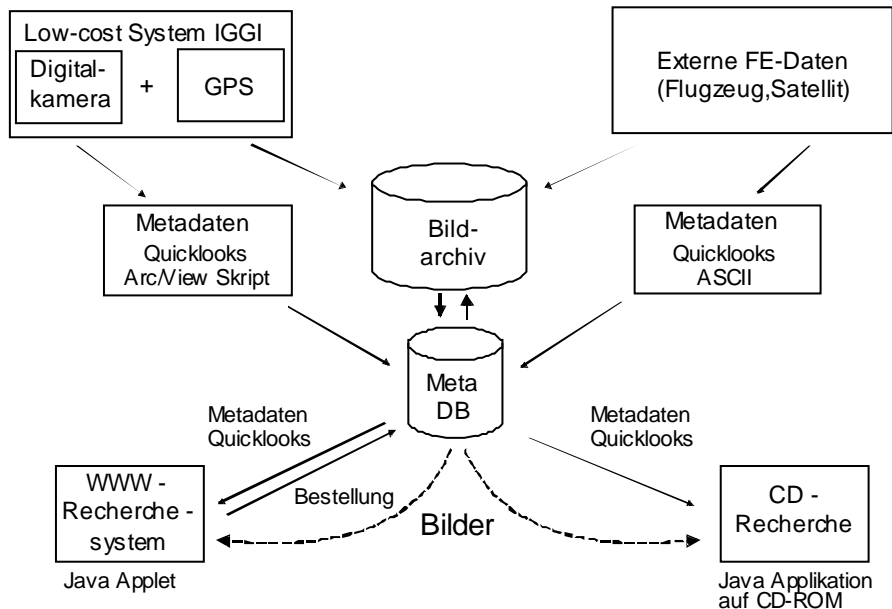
Low-cost System IGGI

Digitalkamera + GPS

Externe FE-Daten (Flugzeug,Satellit)

Bildarchiv

Metadaten
Quicklooks
Arc/View Skript

Metadaten
Quicklooks
ASCII

Meta
DB

Metadaten
Quicklooks

Metadaten
Quicklooks

WWW - Recherche - system

Bestellung

Bilder

CD - Recherche

Java Applet

Java Applikation auf CD-ROM